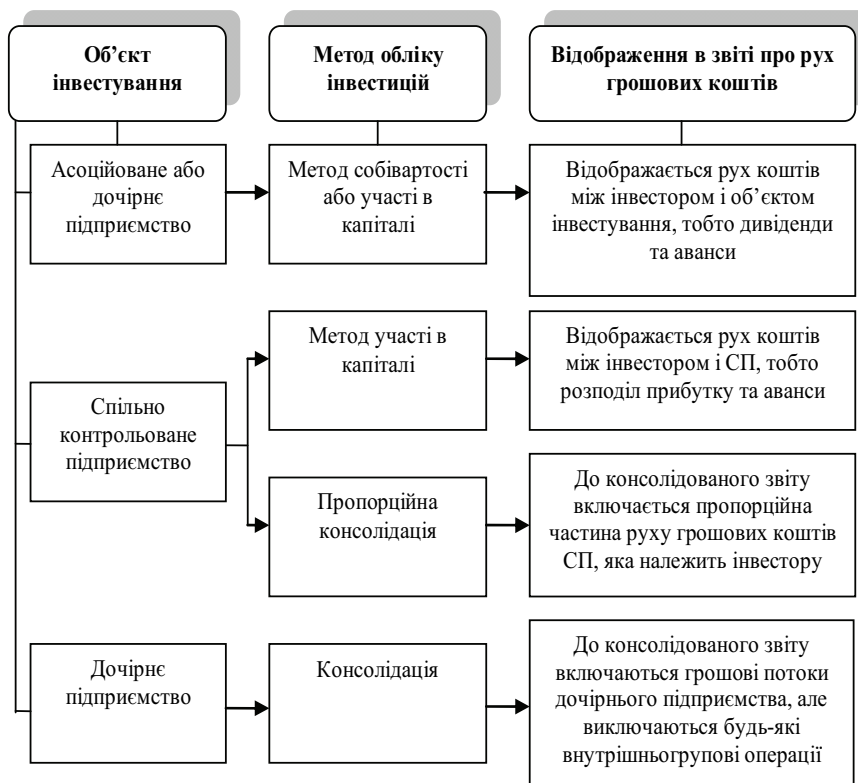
Об'єкт інвестування

Метод обліку інвестицій

Відображення в звіті про рух грошових коштів

Асоційоване або дочірнє підприємство

Метод собівартості або участі в капіталі

Відображається рух коштів між інвестором і об'єктом інвестування, тобто дивіденди та аванси

Спільно контрольоване підприємство

Метод участі в капіталі

Відображається рух коштів між інвестором і СП, тобто розподіл прибутку та аванси

Пропорційна консолідація

До консолідованого звіту включається пропорційна частина руху грошових коштів СП, яка належить інвестору

Дочірнє підприємство

Консолідація

До консолідованого звіту включаються грошові потоки дочірнього підприємства, але виключаються будь-які внутрішньогрупові операції